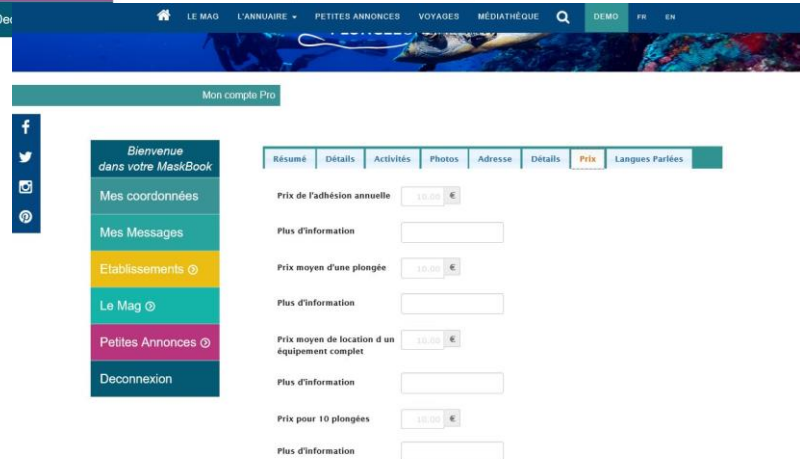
Dec

LE MAG L'ANNUAIRE ▾ PETITES ANNONCES VOYAGES MÉDIATHÈQUE DEMO FR EN

Mon compte Pro

Bienvenue dans votre MaskBook

Mes coordonnées

Mes Messages

Etablissements

Le Mag

Petites Annonces

Deconnexion

Résumé | Détails | Activités | Photos | Adresse | Détails | Prix | Langues Parlées

Prix de l'adhésion annuelle 10.00 €

Plus d'information

Prix moyen d'une plongée 10.00 €

Plus d'information

Prix moyen de location d un équipement complet 10.00 €

Plus d'information

Prix pour 10 plongées 10.00 €

Plus d'information